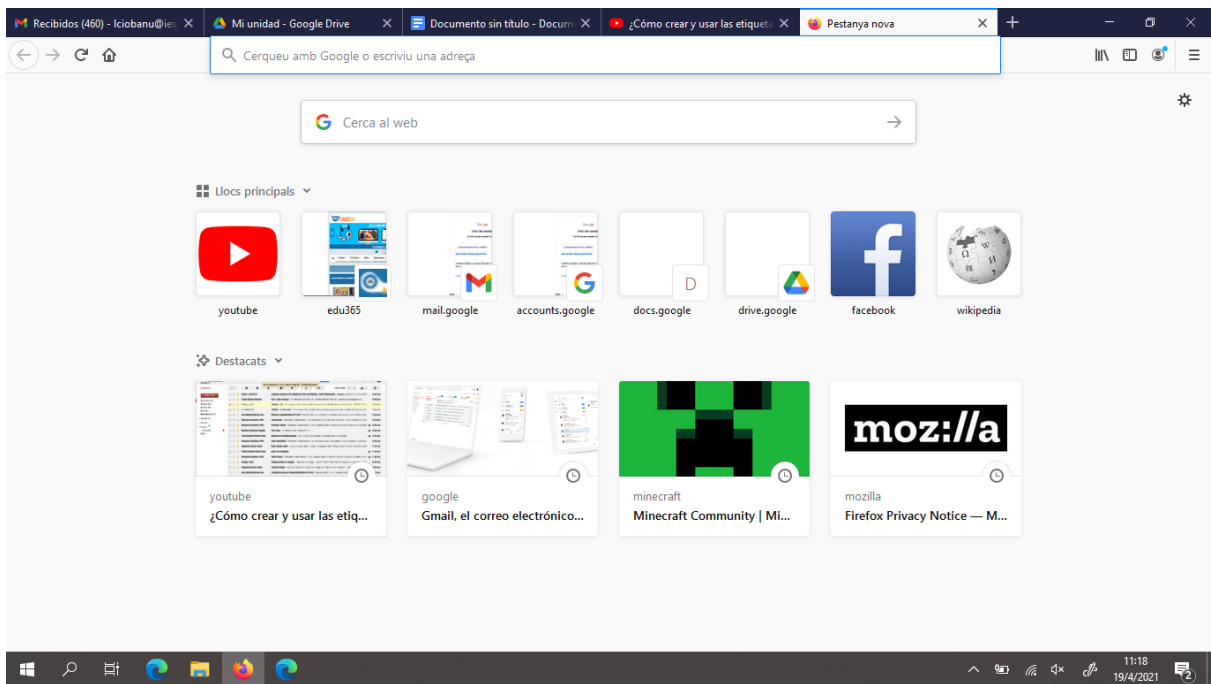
Recibidos (460) - lciobanu@ies
Mi unidad - Google Drive
Documento sin título - Docum
¿Cómo crear y usar las etiqueta
Pestanya nova

Cerqueu amb Google o escriviu una adreça

Cerca al web

Llocs principals

youtube
edu365
mail.google
accounts.google
docs.google
drive.google
facebook
wikipedia

Destacats

youtube
¿Cómo crear y usar las etiq...

google
Gmail, el correo electrónico...

minecraft
Minecraft Community | Mi...

moz://a
mozilla
Firefox Privacy Notice — M...

11:18
19/4/2021